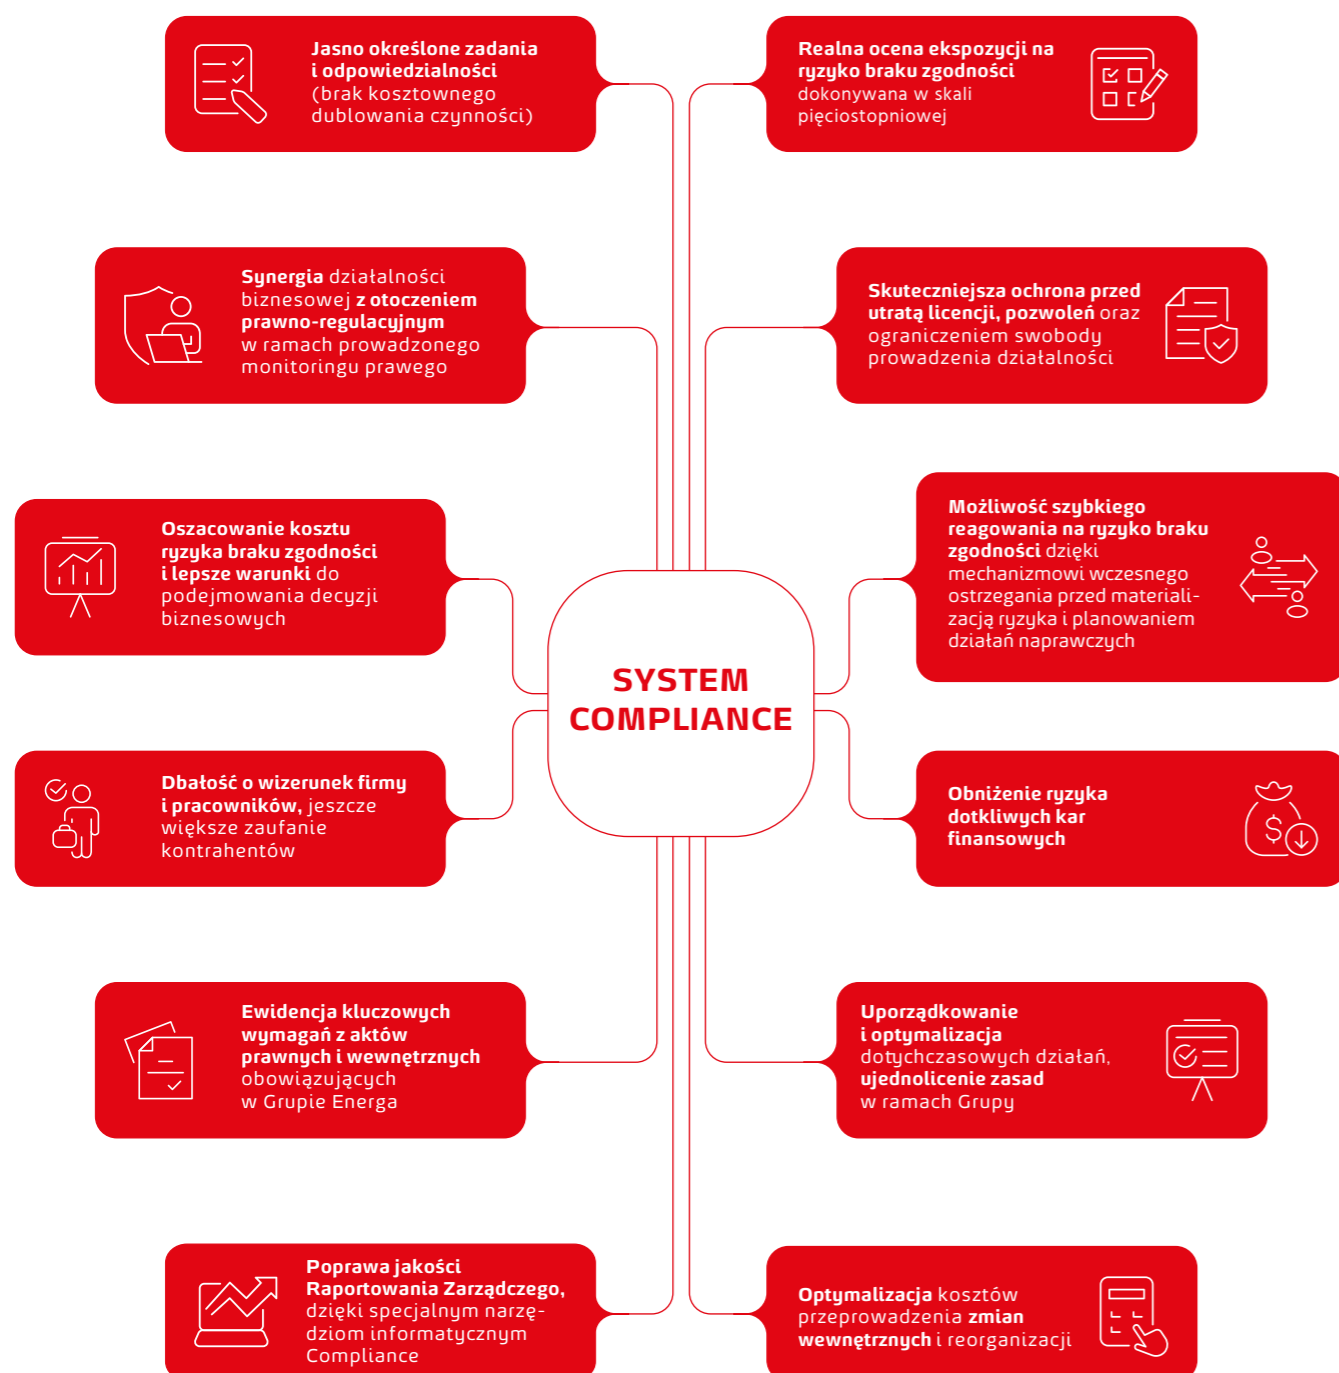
Jasno określone zadania i odpowiedzialności (brak kosztownego dublowania czynności)

Realna ocena ekspozycji na ryzyko braku zgodności dokonywana w skali pięciostopniowej

Synergia działalności biznesowej z otoczeniem prawno-regulacyjnym w ramach prowadzonego monitoringu prawego

Skuteczniejsza ochrona przed utratą licencji, pozwoleń oraz ograniczeniem swobody prowadzenia działalności

Oszacowanie kosztu ryzyka braku zgodności i lepsze warunki do podejmowania decyzji biznesowych

Możliwość szybkiego reagowania na ryzyko braku zgodności dzięki mechanizmowi wczesnego ostrzegania przed materializacją ryzyka i planowaniem działań naprawczych

SYSTEM COMPLIANCE

Dbałość o wizerunek firmy i pracowników, jeszcze większe zaufanie kontrahentów

Obniżenie ryzyka dotkliwych kar finansowych

Ewidencja kluczowych wymagań z aktów prawnych i wewnętrznych obowiązujących w Grupie Energa

Uporządkowanie i optymalizacja dotychczasowych działań, ujednolicenie zasad w ramach Grupy

Poprawa jakości Raportowania Zarządczego, dzięki specjalnym narzędziom informatycznym Compliance

Optymalizacja kosztów przeprowadzenia zmian wewnętrznych i reorganizacji